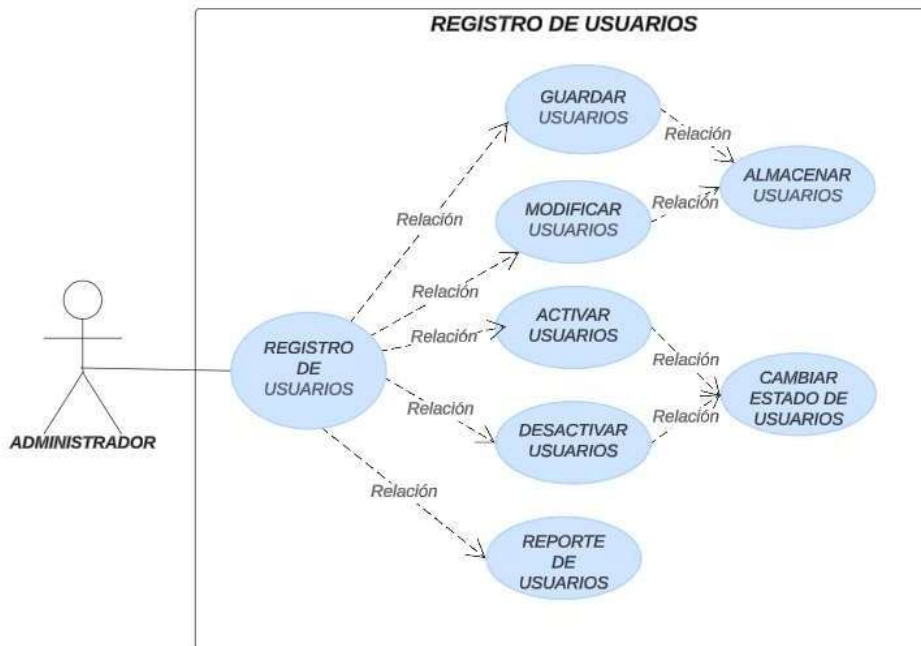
REGISTRO DE USUARIOS

ADMINISTRADOR

REGISTRO DE USUARIOS

Relación

GUARDAR USUARIOS

Relación

ALMACENAR USUARIOS

Relación

MODIFICAR USUARIOS

Relación

Relación

ACTIVAR USUARIOS

Relación

CAMBIAR ESTADO DE USUARIOS

Relación

DESACTIVAR USUARIOS

Relación

Relación

REPORTE DE USUARIOS